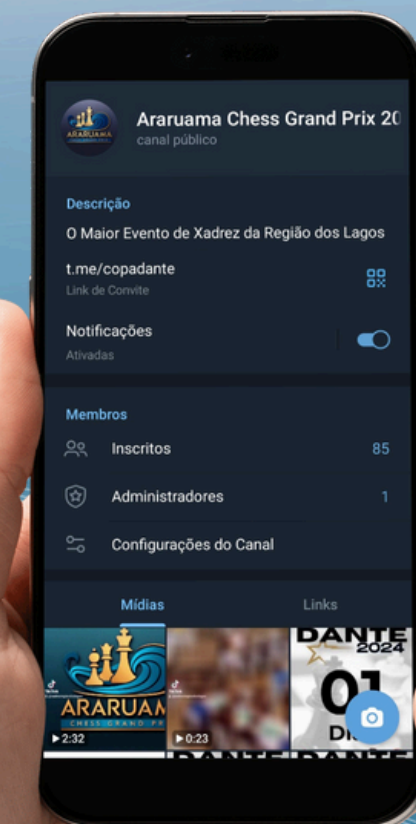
Araruama Chess Grand Prix 20
canal público

Descrição
O Maior Evento de Xadrez da Região dos Lagos

t.me/copadante
Link de Convite

Notificações
Ativadas

Membros
Inscritos 85
Administradores 1
Configurações do Canal

Mídias
Links

ARARUAMA
CHESS GRAND PRIX
2:32
0:23
DANTE 2024
01
DI
DANTE DANTE